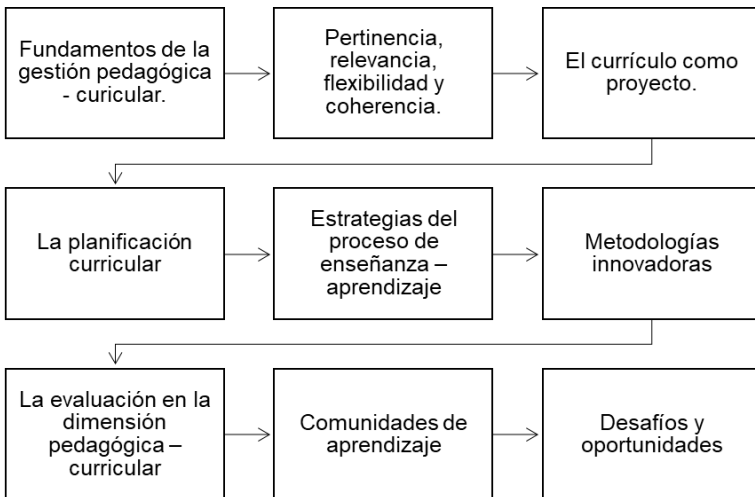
Fundamentos de la gestión pedagógica - curicular.

Pertinencia, relevancia, flexibilidad y coherencia.

El currículo como proyecto.

La planificación curricular

Estrategias del proceso de enseñanza – aprendizaje

Metodologías innovadoras

La evaluación en la dimensión pedagógica – curricular

Comunidades de aprendizaje

Desafíos y oportunidades